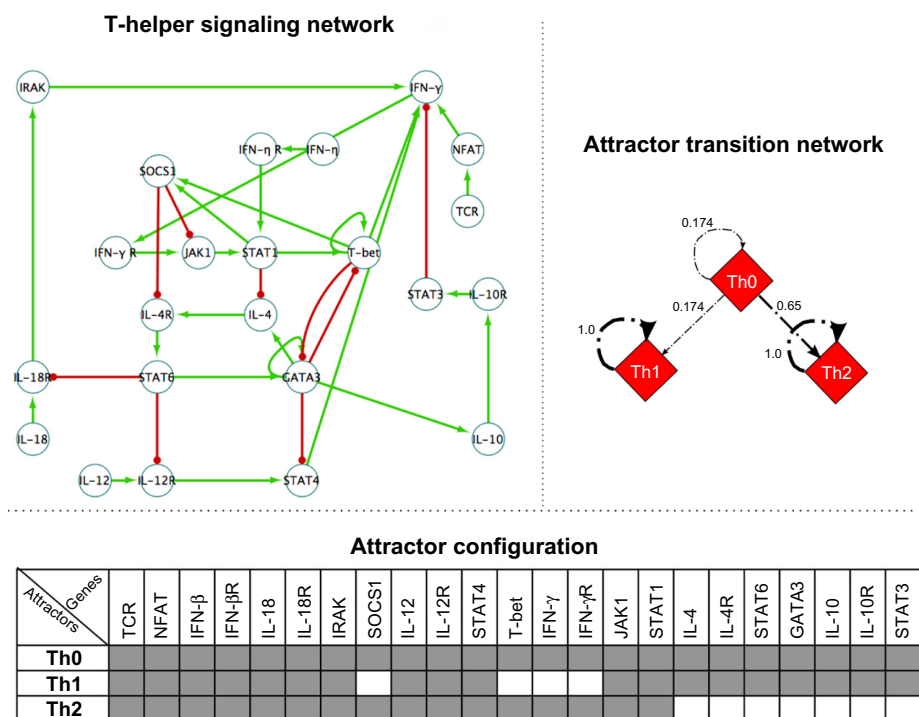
T-helper signaling network

IRAK
IFN-γ
IFN-η R
IFN-η
NFAT
SOCS1
TCR
IFN-γ R
JAK1
STAT1
T-bet
STAT3
IL-10R
IL-4R
IL-4
IL-18R
STAT6
GATA3
IL-18
IL-10
IL-12
IL-12R
STAT4

Attractor transition network

0.174
Th0
0.174
0.65
1.0
1.0
Th1
Th2

Attractor configuration

| Genes / Attractors | TCR | NFAT | IFN-β | IFN-βR | IL-18 | IL-18R | IRAK | SOCS1 | IL-12 | IL-12R | STAT4 | T-bet | IFN-γ | IFN-γR | JAK1 | STAT1 | IL-4 | IL-4R | STAT6 | GATA3 | IL-10 | IL-10R | STAT3 |
|---|---|---|---|---|---|---|---|---|---|---|---|---|---|---|---|---|---|---|---|---|---|---|---|
| Th0 | | | | | | | | | | | | | | | | | | | | | | | |
| Th1 | | | | | | | | | | | | | | | | | | | | | | | |
| Th2 | | | | | | | | | | | | | | | | | | | | | | | |